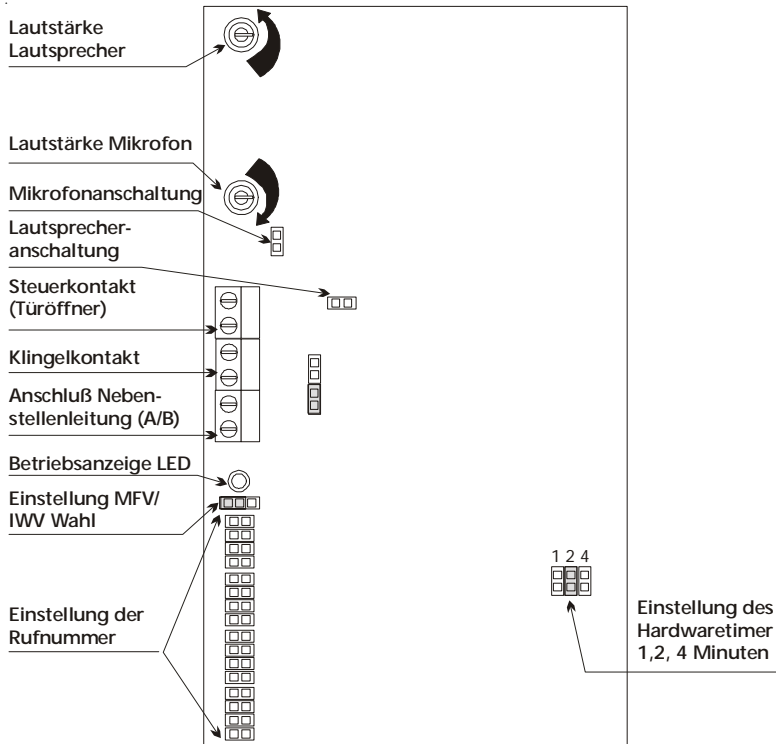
Lautstärke Lautsprecher

Lautstärke Mikrofon

Mikrofonanschaltung

Lautsprecheranschaltung

Steuerkontakt (Türöffner)

Klingelkontakt

Anschluß Nebenstellenleitung (A/B)

Betriebsanzeige LED

Einstellung MFV/ IWV Wahl

Einstellung der Rufnummer

1 2 4

Einstellung des Hardwaretimer 1,2, 4 Minuten